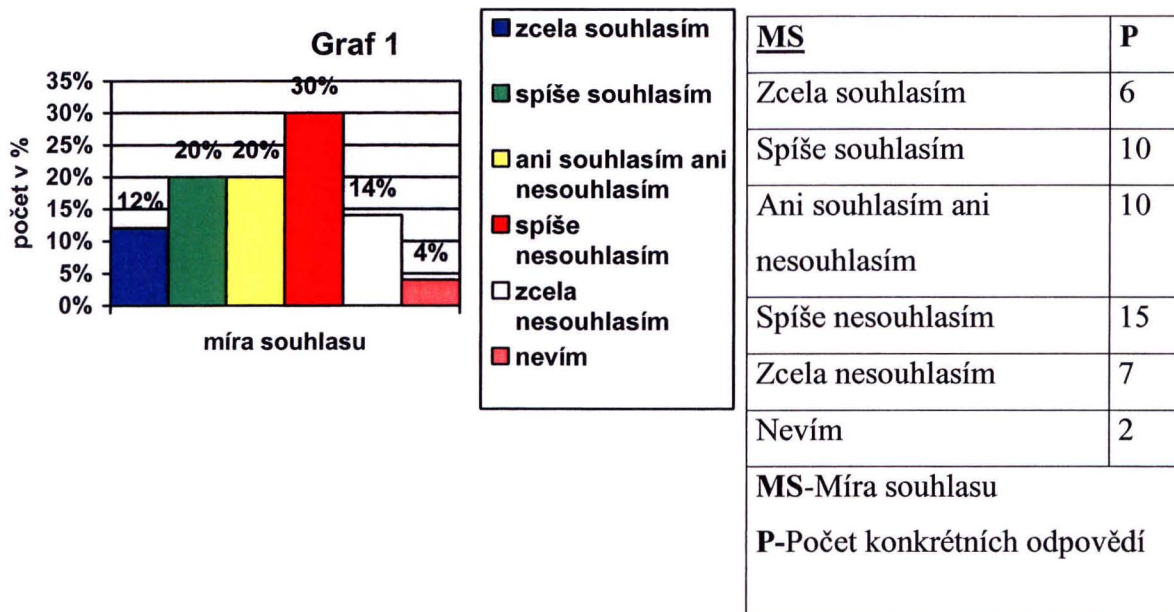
Graf 1

35%
30%
25%
20%
15%
10%
5%
0%

počet v %

12%
20%
20%
30%
14%
4%

míra souhlasu

zcela souhlasím
spíše souhlasím
ani souhlasím ani nesouhlasím
spíše nesouhlasím
zcela nesouhlasím
nevím

| MS | P |
|---|---|
| Zcela souhlasím | 6 |
| Spíše souhlasím | 10 |
| Ani souhlasím ani nesouhlasím | 10 |
| Spíše nesouhlasím | 15 |
| Zcela nesouhlasím | 7 |
| Nevím | 2 |

MS-Míra souhlasu

P-Počet konkrétních odpovědí